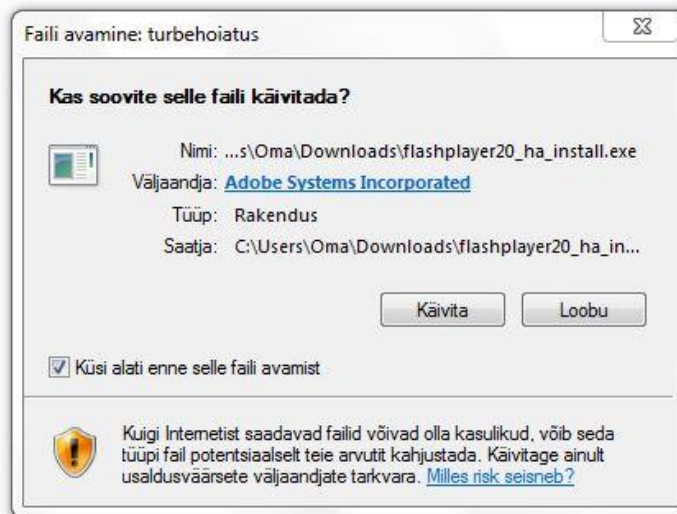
Faili avamine: turbehoiatus

Kas soovite selle faili käivitada?

Nimi: ...s\Oma\Downloads\flashplayer20_ha_install.exe
Väljaandja: Adobe Systems Incorporated
Tüüp: Rakendus
Saatja: C:\Users\Oma\Downloads\flashplayer20_ha_in...

Käivita Loobu

Küsi alati enne selle faili avamist

Kuigi Internetist saadavad failid võivad olla kasulikud, võib seda tüüpi fail potentsiaalselt teie arvutit kahjustada. Käivitage ainult usaldusväärsete väljaandjate tarkvara. Milles risk seisneb?